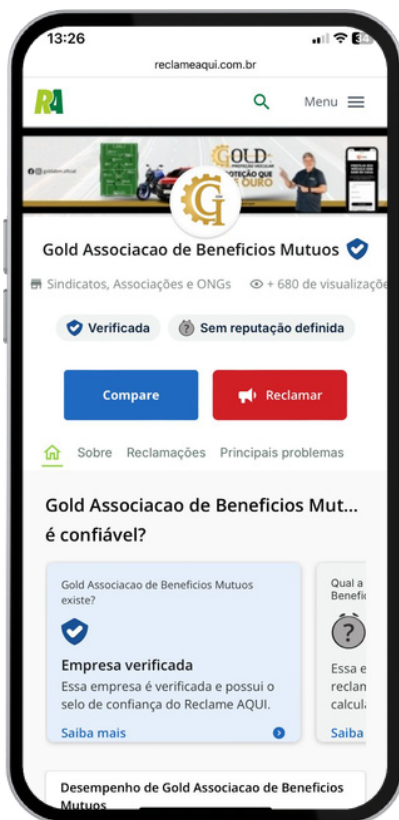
13:26

reclameaqui.com.br

RA

Menu

@goldbm.oficial

GOLD
PROTEÇÃO VEICULAR
PROTEÇÃO QUE VALE OURO

Gold Associacao de Beneficios Mutuos

Sindicatos, Associações e ONGs

+ 680 de visualizaçõ

Verificada

Sem reputação definida

Compare

Reclamar

Sobre Reclamações Principais problemas

Gold Associacao de Beneficios Mut...
é confiável?

Gold Associacao de Beneficios Mutuos existe?

Empresa verificada

Essa empresa é verificada e possui o selo de confiança do Reclame AQUI.

Saiba mais

Qual a
Benefí

Essa e
reclam
calcula

Saiba

Desempenho de Gold Associacao de Beneficios Mutuos